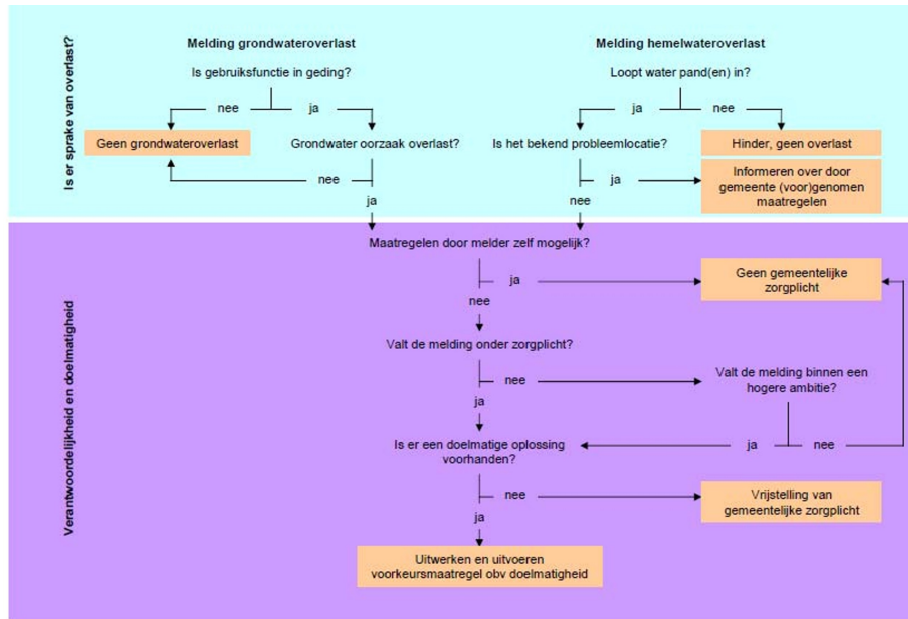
Is er sprake van overlast?

Melding grondwateroverlast

Is gebruiksfunctie in geding?

nee

ja

Geen grondwateroverlast

Grondwater oorzaak overlast?

nee

ja

Melding hemelwateroverlast

Loopt water pand(en) in?

ja

nee

Is het bekend probleemlocatie?

Hinder, geen overlast

ja

Informeren over door gemeente (voor)genomen maatregelen

nee

Verantwoordelijkheid en doelmatigheid

Maatregelen door melder zelf mogelijk?

ja

Geen gemeentelijke zorgplicht

nee

Valt de melding onder zorgplicht?

nee

Valt de melding binnen een hogere ambitie?

ja

Is er een doelmatige oplossing voorhanden?

ja

nee

nee

Vrijstelling van gemeentelijke zorgplicht

ja

Uitwerken en uitvoeren voorkeursmaatregel obv doelmatigheid